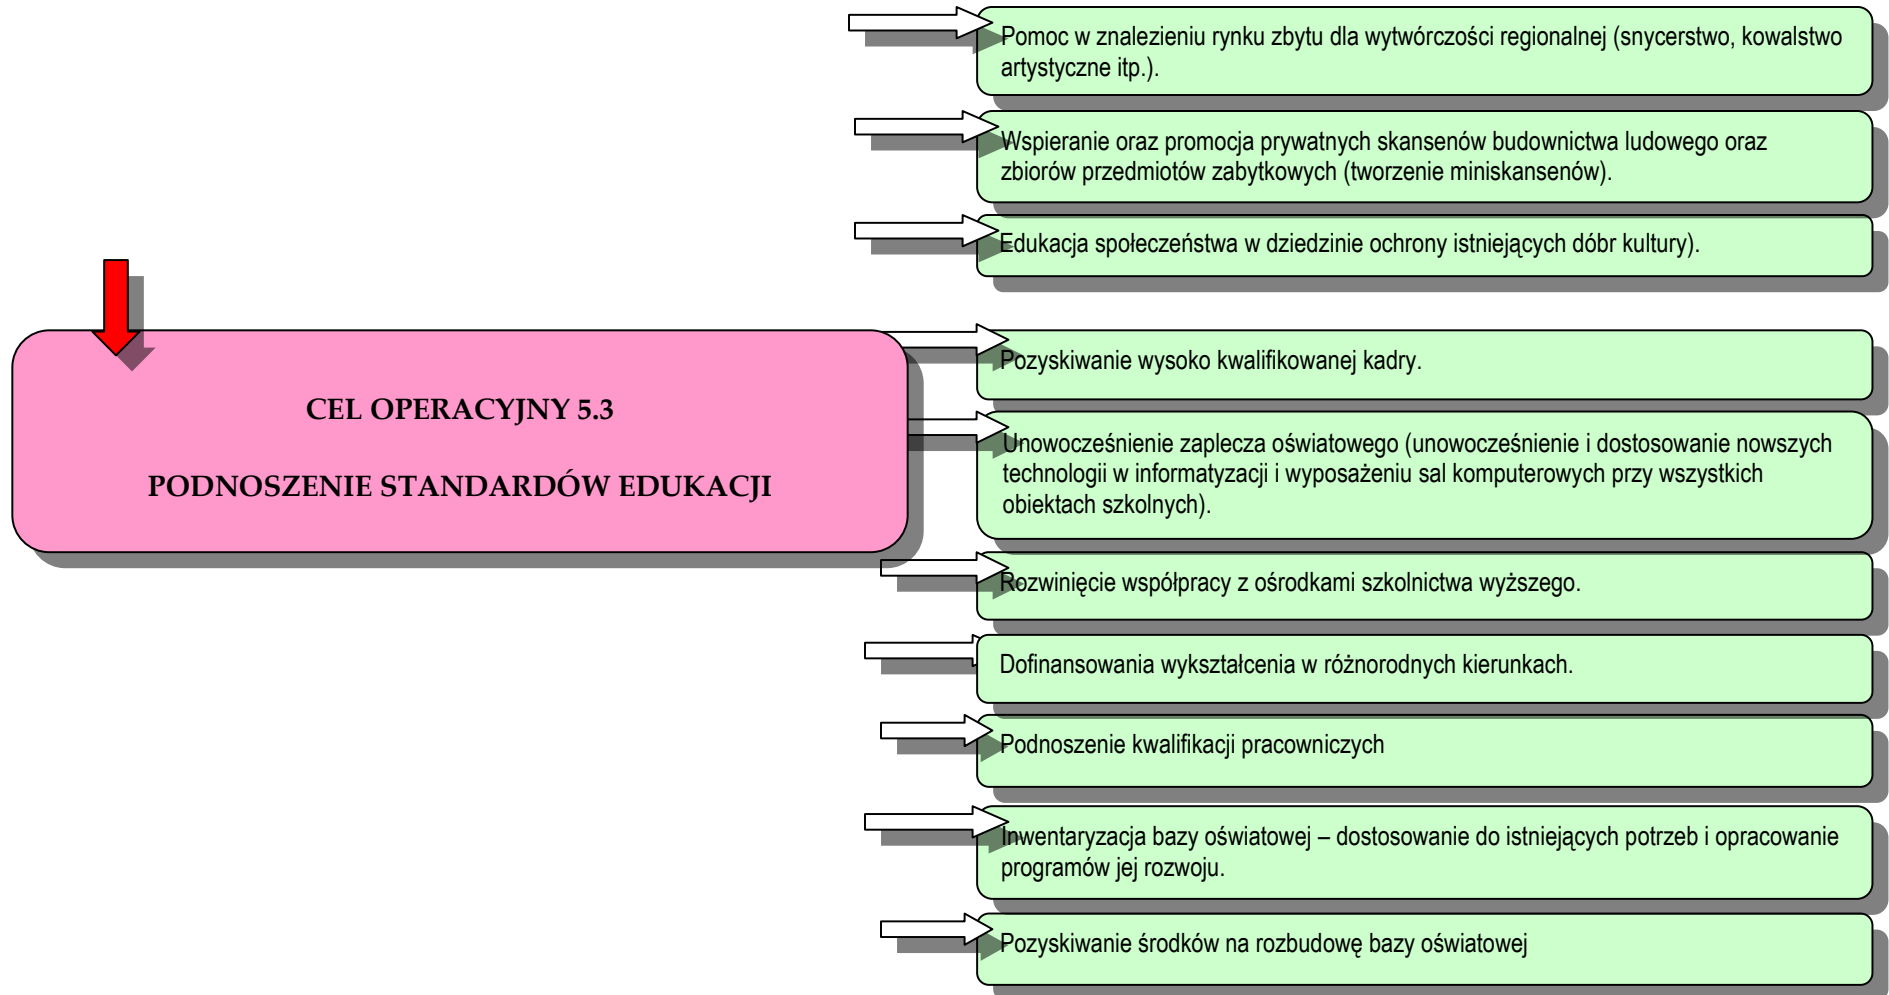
Pomoc w znalezieniu rynku zbytu dla wytwórczości regionalnej (snycerstwo, kowalstwo artystyczne itp.).

Wspieranie oraz promocja prywatnych skansenów budownictwa ludowego oraz zbiorów przedmiotów zabytkowych (tworzenie miniskansenów).

Edukacja społeczeństwa w dziedzinie ochrony istniejących dóbr kultury).

CEL OPERACYJNY 5.3

PODNOSZENIE STANDARDÓW EDUKACJI

Pozyskiwanie wysoko kwalifikowanej kadry.

Unowocześnienie zaplecza oświatowego (unowocześnienie i dostosowanie nowszych technologii w informatyzacji i wyposażeniu sal komputerowych przy wszystkich obiektach szkolnych).

Rozwinięcie współpracy z ośrodkami szkolnictwa wyższego.

Dofinansowania wykształcenia w różnorodnych kierunkach.

Podnoszenie kwalifikacji pracowniczych

Inwentaryzacja bazy oświatowej – dostosowanie do istniejących potrzeb i opracowanie programów jej rozwoju.

Pozyskiwanie środków na rozbudowę bazy oświatowej